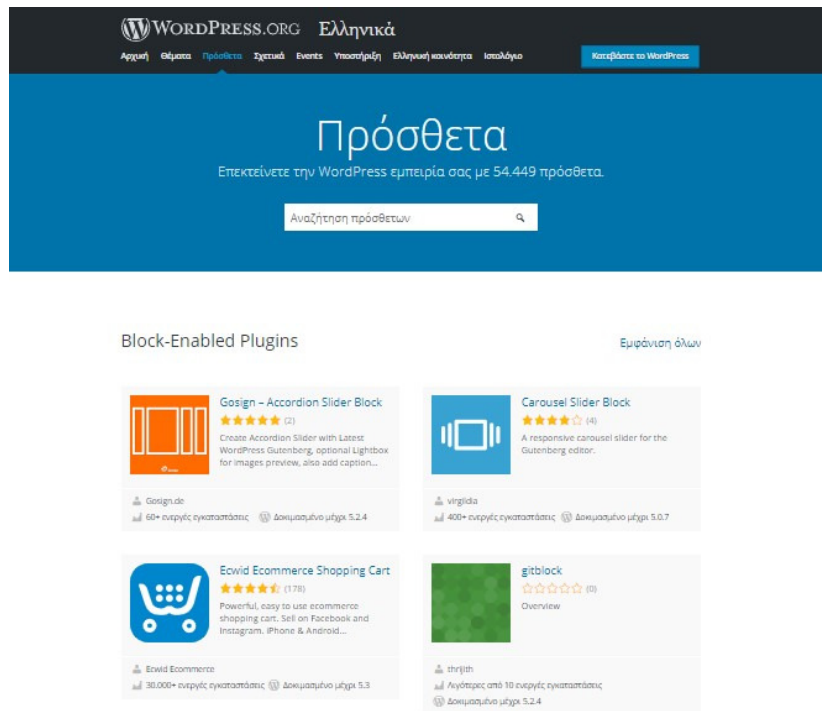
WORDPRESS.ORG Ελληνικά

Αρχική Θέματα Πρόσθετα Σχετικά Events Υποστήριξη Ελληνική κοινότητα Ιστολόγιο

Κατεβάστε το WordPress

Πρόσθετα

Επεκτείνετε την WordPress εμπειρία σας με 54.449 πρόσθετα.

Αναζήτηση πρόσθετων

Block-Enabled Plugins

Εμφάνιση όλων

Gosign – Accordion Slider Block
(2)
Create Accordion Slider with Latest WordPress Gutenberg, optional Lightbox for images preview, also add caption...
Gosign.de
60+ ενεργές εγκαταστάσεις
Δοκιμασμένο μέχρι 5.2.4

Carousel Slider Block
(4)
A responsive carousel slider for the Gutenberg editor.
virgildia
400+ ενεργές εγκαταστάσεις
Δοκιμασμένο μέχρι 5.0.7

Ecwid Ecommerce Shopping Cart
(178)
Powerful, easy to use ecommerce shopping cart. Sell on Facebook and Instagram. iPhone & Android...
Ecwid Ecommerce
30.000+ ενεργές εγκαταστάσεις
Δοκιμασμένο μέχρι 5.3

gitblock
(0)
Overview
thrijith
Λιγότερες από 10 ενεργές εγκαταστάσεις
Δοκιμασμένο μέχρι 5.2.4